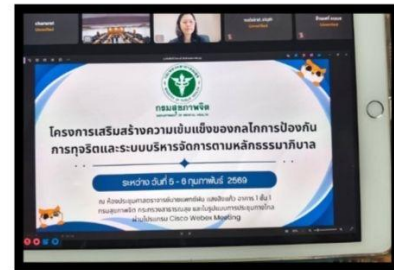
chanwut

กรมสุขภาพจิต

DEPARTMENT OF MENTAL HEALTH

โครงการเสริมสร้างความเข้มแข็งของกลไกการป้องกันการทุจริตและระบบบริหารจัดการตามหลักธรรมาภิบาล

ระหว่าง วันที่ 5 - 6 กุมภาพันธ์ 2569

ณ ห้องประชุม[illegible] ชั้น 1 กรมสุขภาพจิต กระทรวงสาธารณสุข และในรูปแบบการประชุมทางไกลผ่านโปรแกรม Cisco Webex Meeting